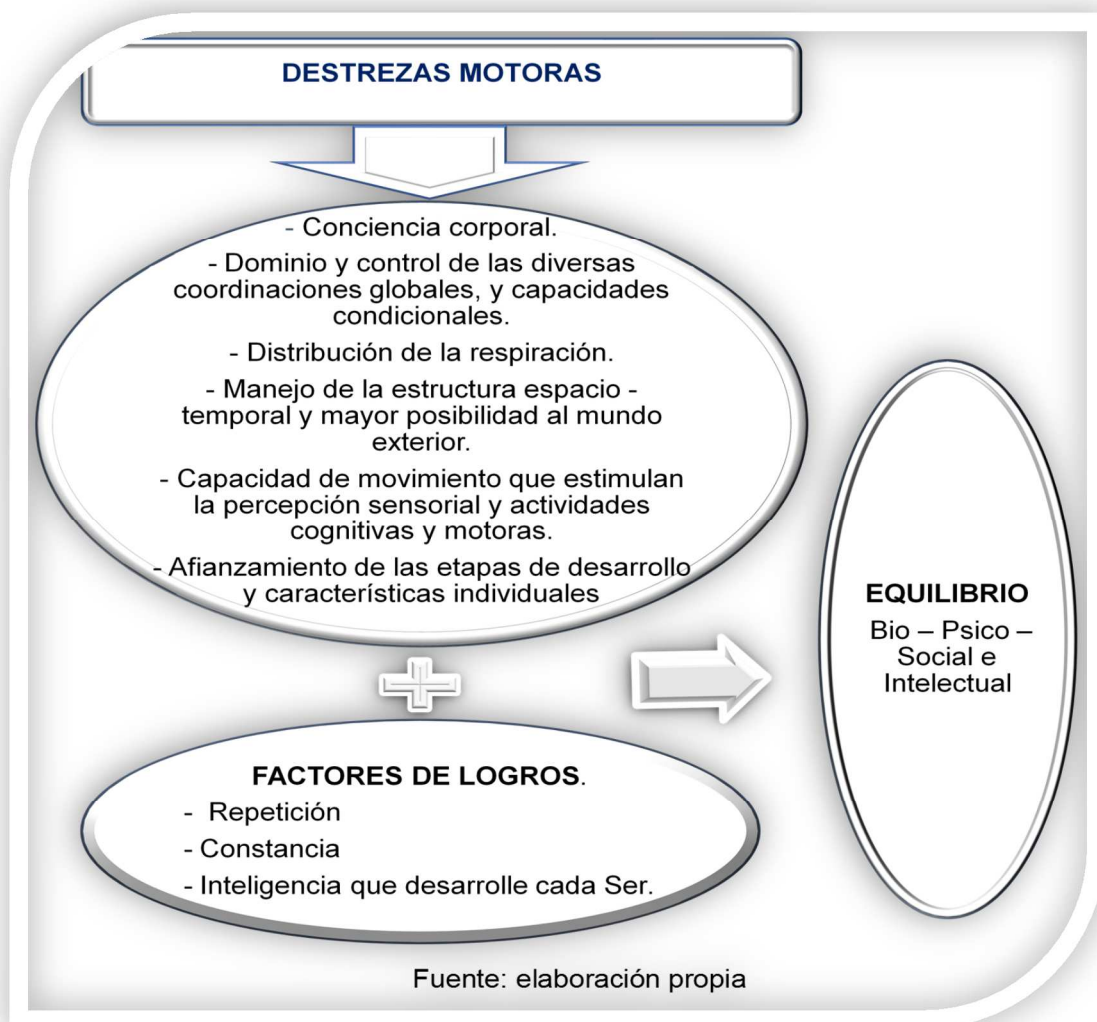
DESTREZAS MOTORAS

- Conciencia corporal.

- Dominio y control de las diversas coordinaciones globales, y capacidades condicionales.

- Distribución de la respiración.

- Manejo de la estructura espacio - temporal y mayor posibilidad al mundo exterior.

- Capacidad de movimiento que estimulan la percepción sensorial y actividades cognitivas y motoras.

- Afianzamiento de las etapas de desarrollo y características individuales

EQUILIBRIO

Bio – Psico – Social e Intelectual

FACTORES DE LOGROS.

- Repetición

- Constancia

- Inteligencia que desarrolle cada Ser.

Fuente: elaboración propia